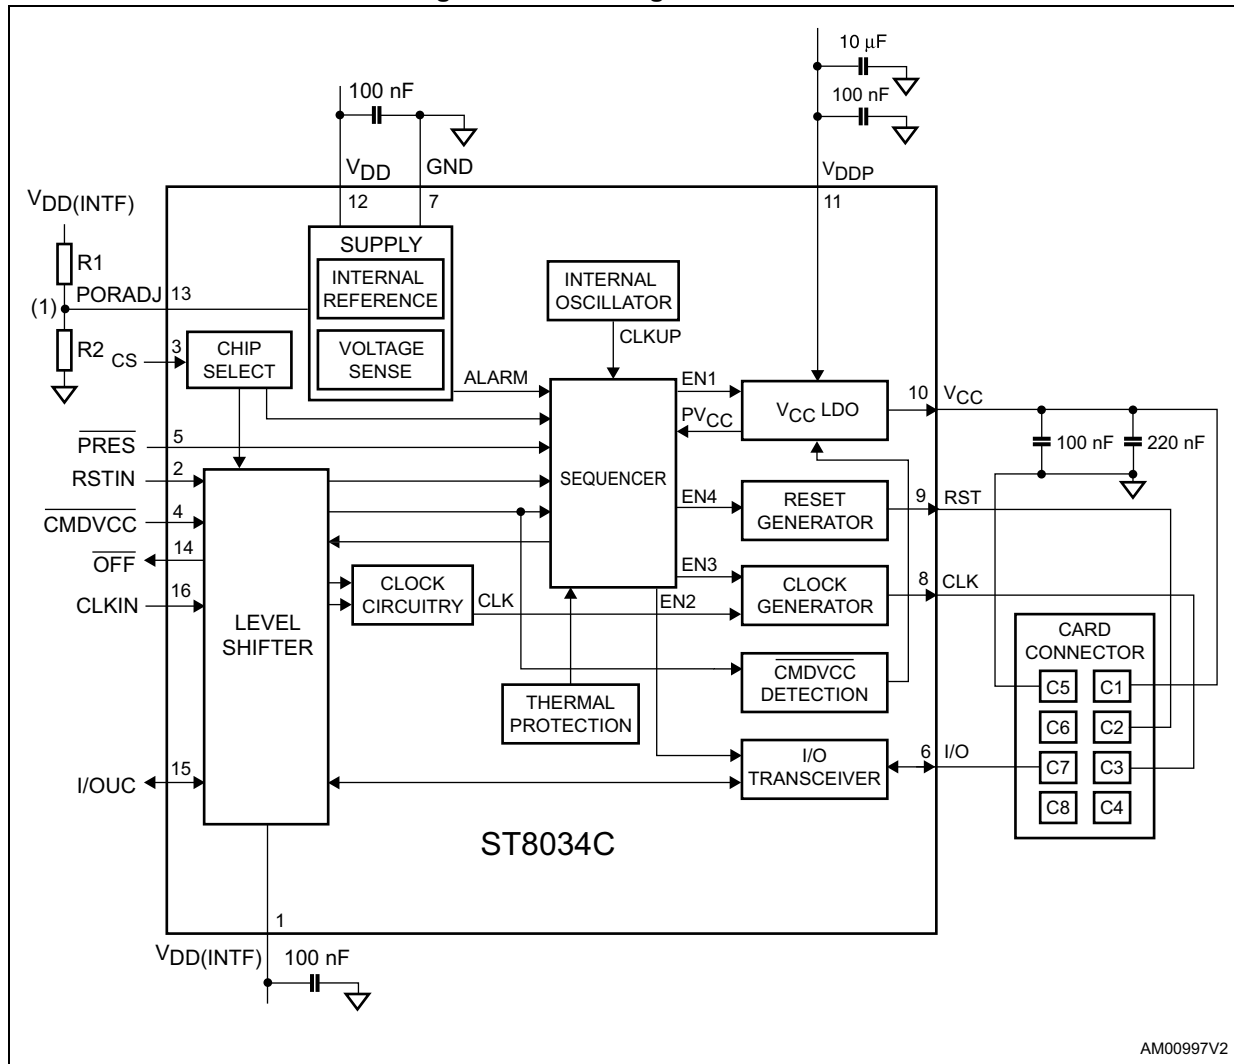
10 μF
100 nF
100 nF
$V_{DD}$ GND
$V_{DDP}$
$V_{DD(INTF)}$
12 7
11
SUPPLY
INTERNAL REFERENCE
VOLTAGE SENSE
R1
PORADJ 13
(1)
R2
CS 3
CHIP SELECT
INTERNAL OSCILLATOR
CLKUP
ALARM
EN1
$PV_{CC}$
$V_{CC}$ LDO
10 $V_{CC}$
100 nF 220 nF
$\overline{PRES}$ 5
RSTIN 2
$\overline{CMDVCC}$ 4
$\overline{OFF}$ 14
CLKIN 16
SEQUENCER
EN4
RESET GENERATOR
9 RST
EN3
CLOCK GENERATOR
8 CLK
EN2
CLOCK CIRCUITRY
CLK
LEVEL SHIFTER
$\overline{CMDVCC}$ DETECTION
THERMAL PROTECTION
CARD CONNECTOR
C5 C1
C6 C2
C7 C3
C8 C4
I/O TRANSCEIVER
6 I/O
I/OUC 15
ST8034C
1
$V_{DD(INTF)}$ 100 nF
AM00997V2